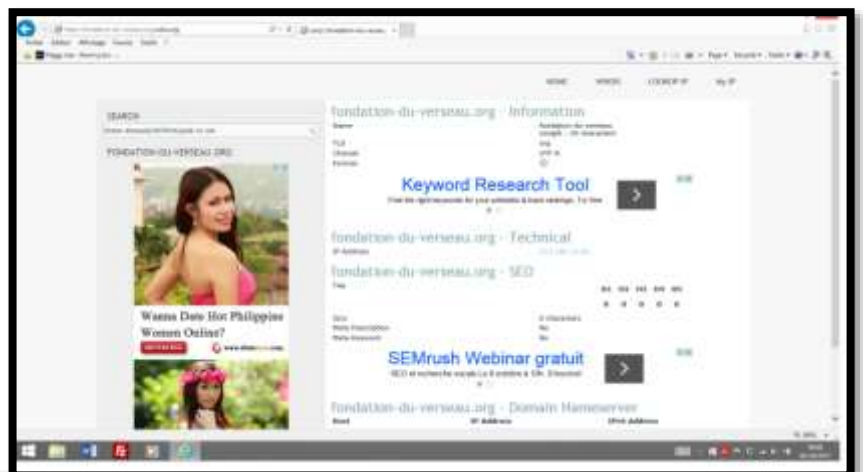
fondation-du-verseau.org - Information

Keyword Research Tool

fondation-du-verseau.org - Technical

fondation-du-verseau.org - SEO

Wanna Date Hot Philippine Women Online?

SEMrush Webinar gratuit

fondation-du-verseau.org - Domain Nameserver

SEARCH

FONDATION-DU-VERSEAU.ORG

HOME

WHOIS

LOOKUP IP

My IP